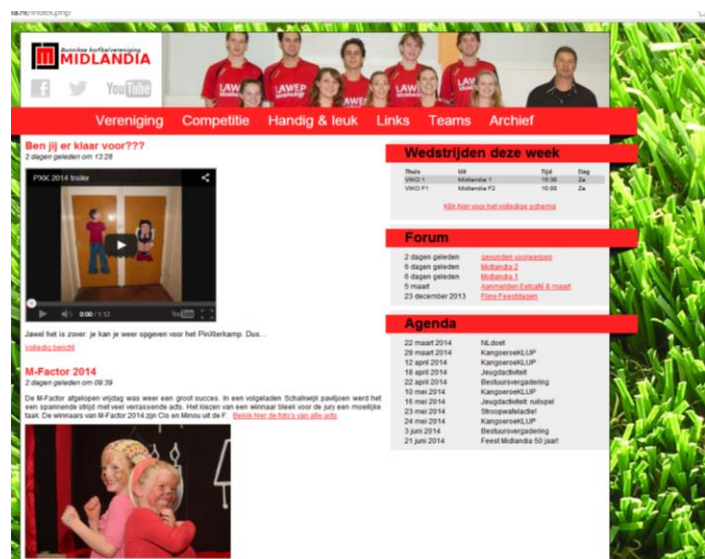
Bunnikse korfbalvereniging
MIDLANDIA

YouTube

LAWEP

Vereniging Competitie Handig & leuk Links Teams Archief

Ben jij er klaar voor???
2 dagen geleden om 13:28

PXK 2014 trailer

0:00 / 1:12

Jawel het is zover: je kan je weer opgeven voor het PinXterkamp. Dus...
Volledig bericht

M-Factor 2014
2 dagen geleden om 09:39

De M-Factor afgelopen vrijdag was weer een groot succes. In een volgeladen Schalkwijk paviljoen werd het een spannende strijd met veel verrassende acts. Het kiezen van een winnaar bleek voor de jury een moeilijke taak. De winnaars van M-Factor 2014 zijn Cis en Minou uit de F. Bekijk hier de foto's van alle acts

Wedstrijden deze week

| Thuis | Uit | Tijd | Dag |
|---|---|---|---|
| VIKO 1 | Midlandia 1 | 15:30 | Za |
| VIKO F1 | Midlandia F2 | 10:00 | Za |

Klik hier voor het volledige schema

Forum

| | |
|---|---|
| 2 dagen geleden | gevonden voorwerpen |
| 6 dagen geleden | Midlandia 2 |
| 6 dagen geleden | Midlandia 1 |
| 5 maart | Aanmelden Estafit 8 maart |
| 23 december 2013 | Fijne Feestdagen |

Agenda

| | |
|---|---|
| 22 maart 2014 | NLdoet |
| 29 maart 2014 | KangoeroeKLUP |
| 12 april 2014 | KangoeroeKLUP |
| 18 april 2014 | Jeugdactiviteit |
| 22 april 2014 | Bestuursvergadering |
| 10 mei 2014 | KangoeroeKLUP |
| 16 mei 2014 | Jeugdactiviteit: nalispel |
| 23 mei 2014 | Stroopwafelactie! |
| 24 mei 2014 | KangoeroeKLUP |
| 3 juni 2014 | Bestuursvergadering |
| 21 juni 2014 | Feest Midlandia 50 jaar! |